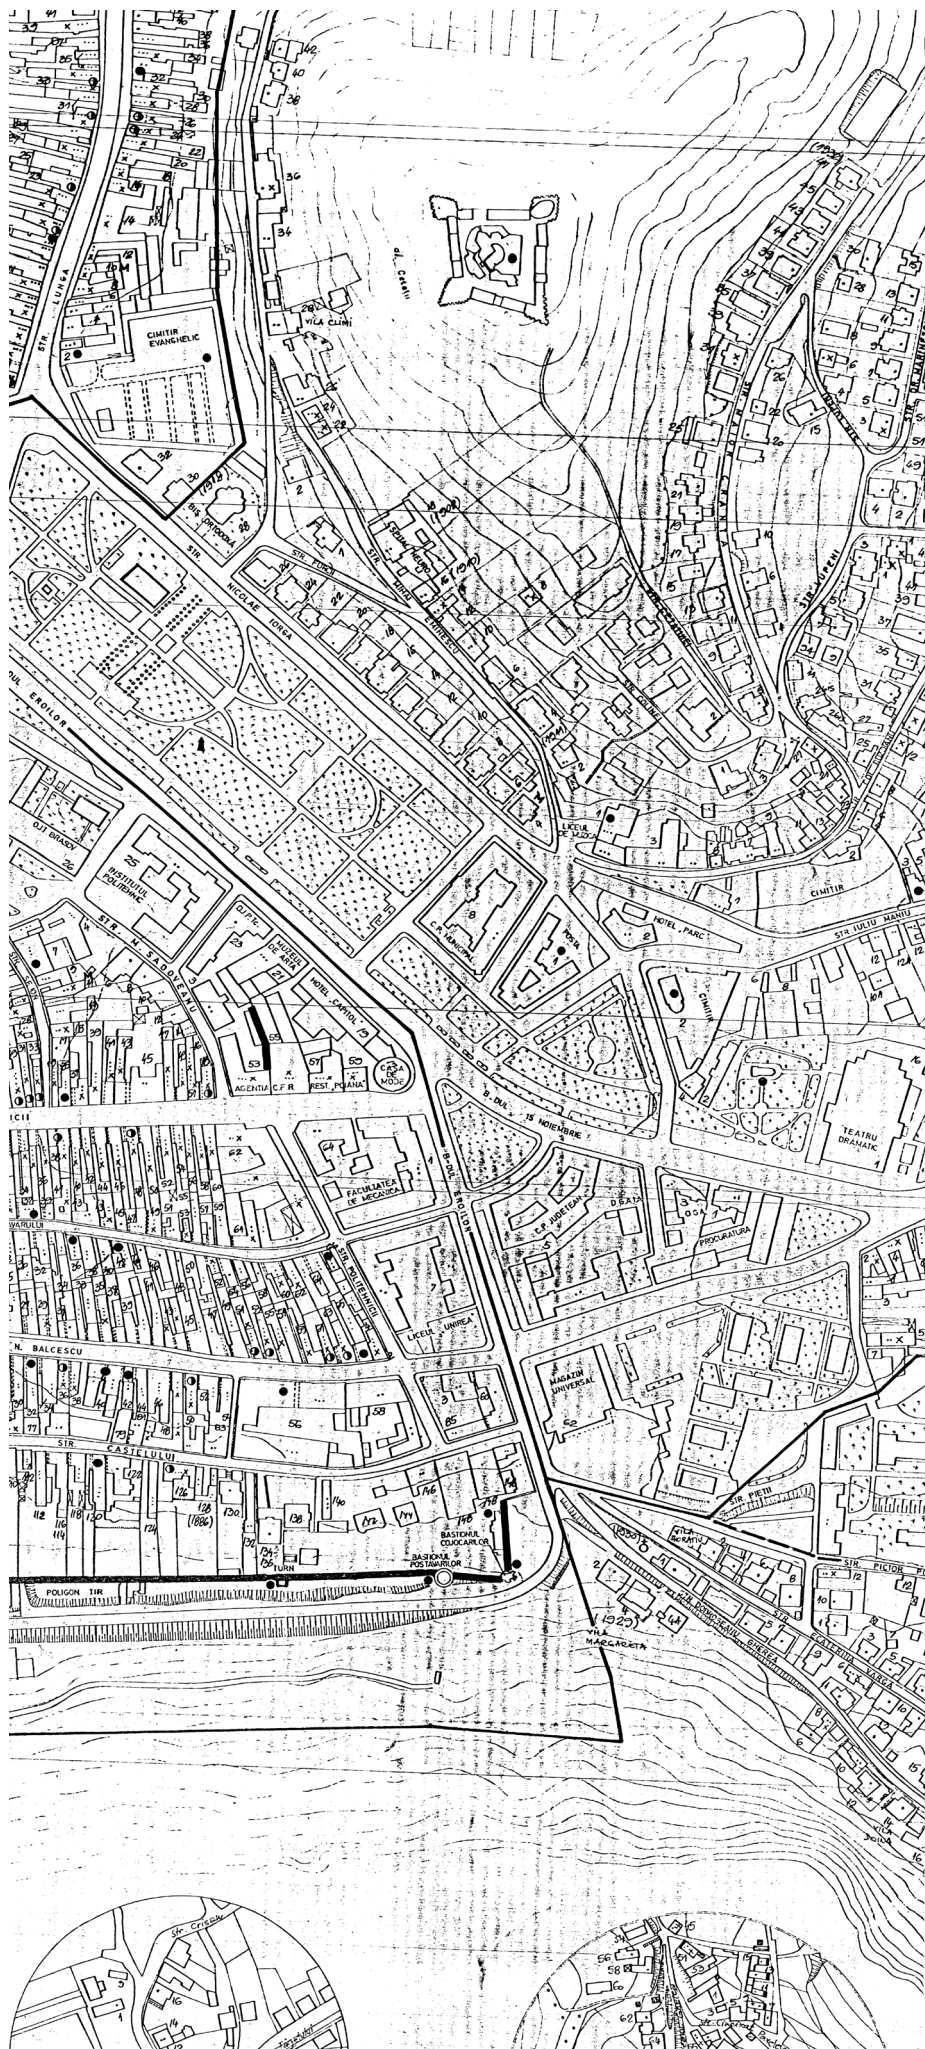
STR. LUNGA
CIMITIR EVANGHELIC
VILA CLIMI
Dl. Cetatii
BIS. ORTODOXA
STR. NICOLAE IORGA
STR. FUNDĂTURII
STR. MIHAI EMINESCU
STR. COLINEI
STR. LUPENI
B-DUL EROILOR
OJT BRASOV
INSTITUTUL POLITEHNIC
STR. N. SADOVEANU
O.J.P.T.
MUZEUL DE ARTA
HOTEL CAPITOL
AGENTIA C.F.R.
REST. POIANA
CASA DE MODE
C.P. MUNICIPAL
POSTA
LICEUL DE MUZICA
HOTEL PARC
CIMITIR
STR. IULIU MANIU
TEATRU DRAMATIC
B-DUL 15 NOIEMBRIE
FACULTATEA DE MECANICA
C.P. JUDETEAN
D.S.A.J.A.
OGA
PROCURATURA
STR. POLITEHNICII
LICEUL UNIREA
N. BALCESCU
MAGAZIN UNIVERSAL
STR. CASTELULUI
BASTIONUL COJOCARILOR
BASTIONUL POSTAVARILOR
TURN
POLIGON TIR
STR. PIETII
VILA MARGARETA
STR. PICTOR
STR. DOCTOR GHEORGHE BARITIU
VILA
Str. Crisului